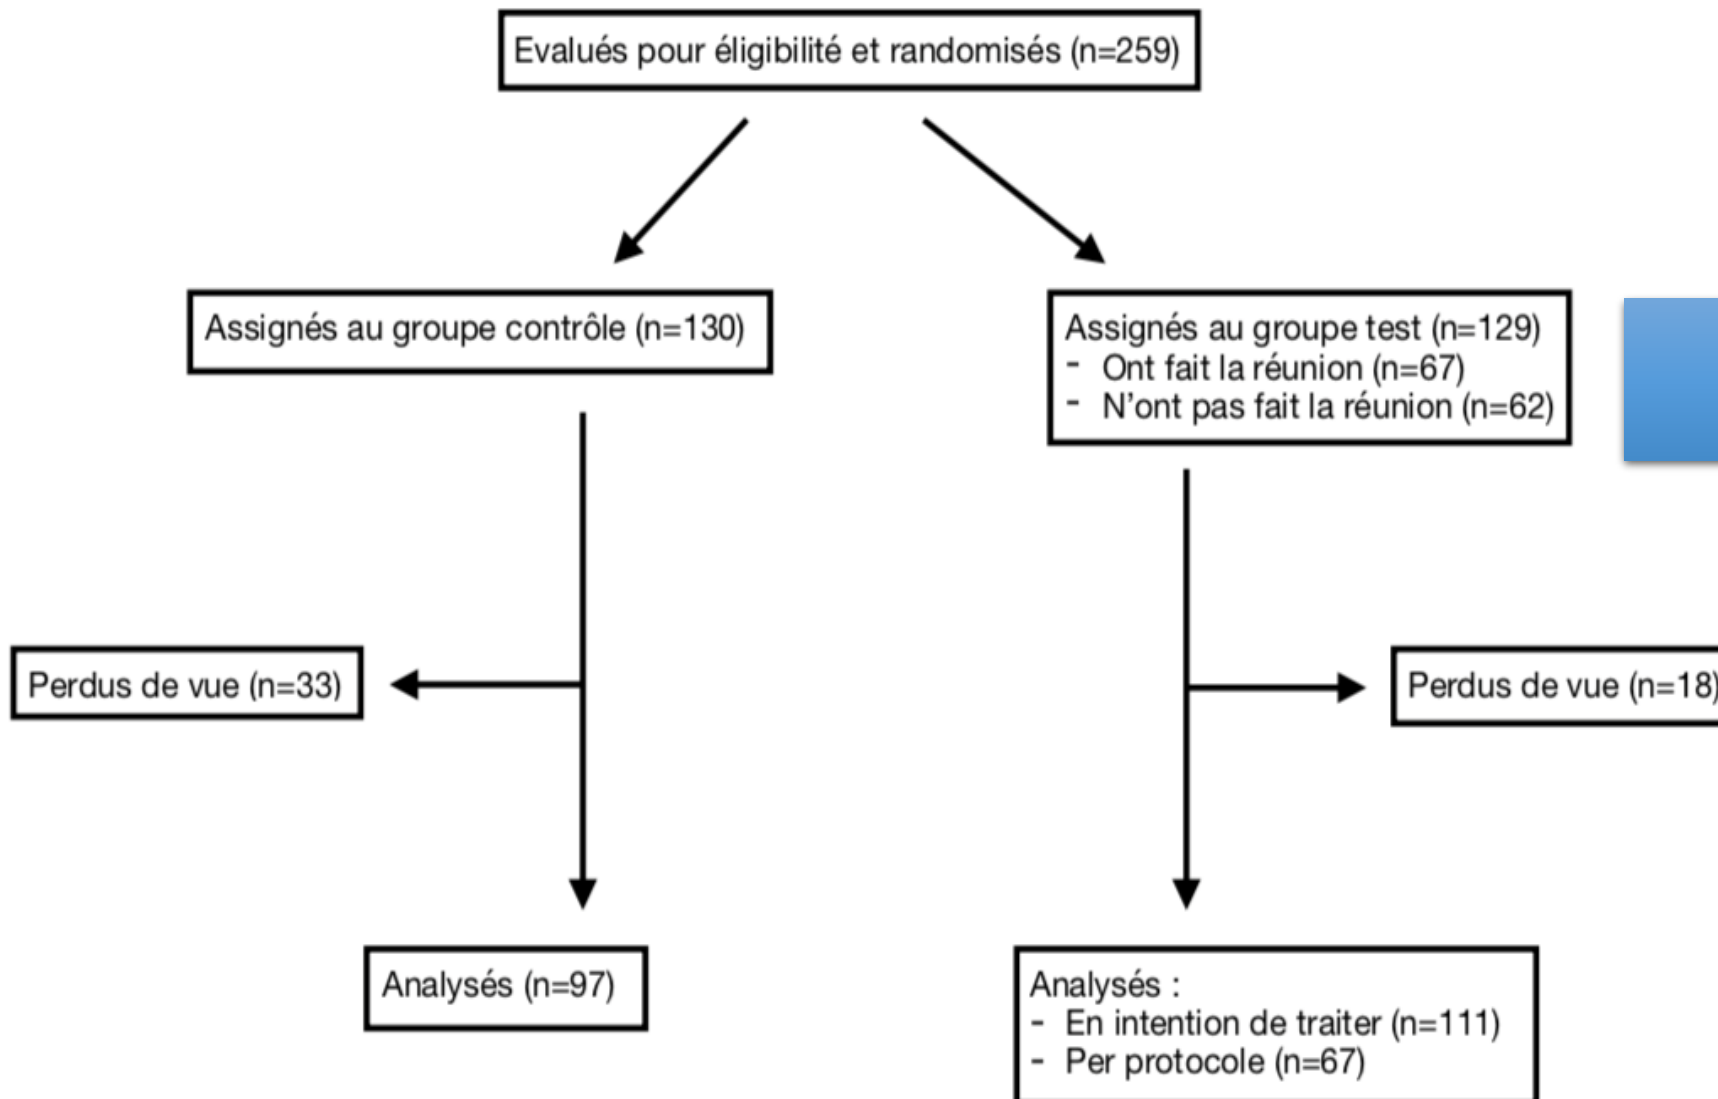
Evalués pour éligibilité et randomisés (n=259)

Assignés au groupe contrôle (n=130)

Assignés au groupe test (n=129)
- Ont fait la réunion (n=67)
- N'ont pas fait la réunion (n=62)

Perdus de vue (n=33)

Perdus de vue (n=18)

Analysés (n=97)

Analysés :
- En intention de traiter (n=111)
- Per protocole (n=67)